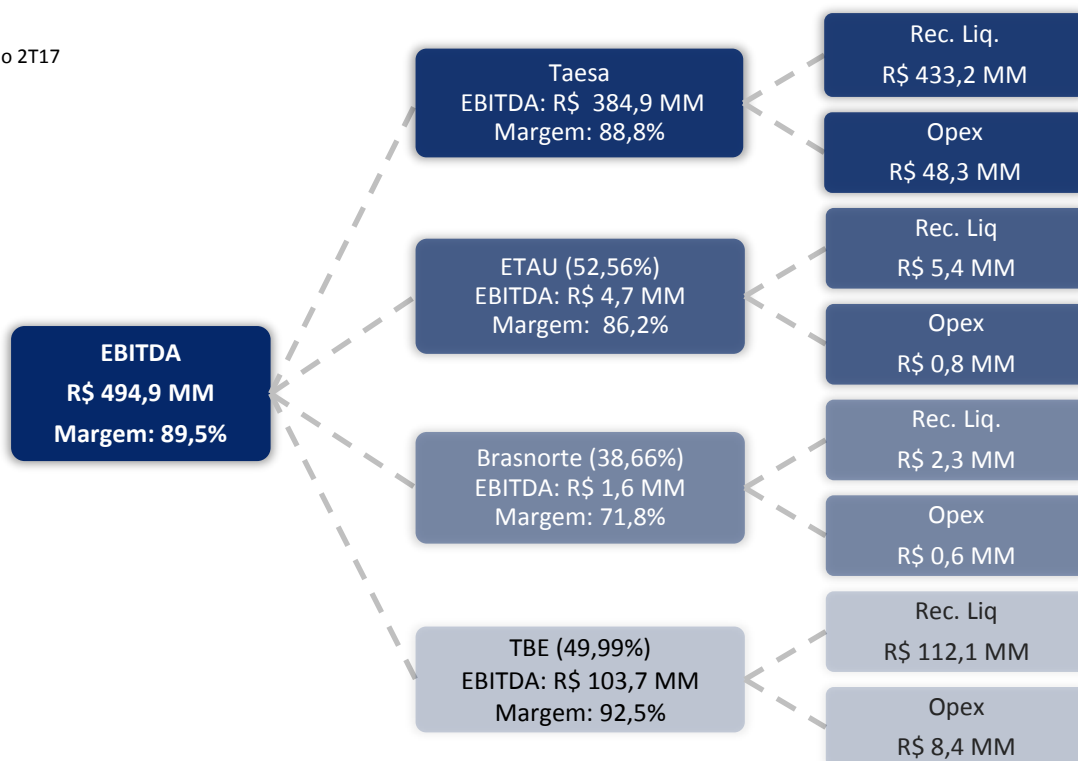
o 2T17

EBITDA
R$ 494,9 MM
Margem: 89,5%

Taesa
EBITDA: R$ 384,9 MM
Margem: 88,8%

Rec. Liq.
R$ 433,2 MM

Opex
R$ 48,3 MM

ETAU (52,56%)
EBITDA: R$ 4,7 MM
Margem: 86,2%

Rec. Liq
R$ 5,4 MM

Opex
R$ 0,8 MM

Brasnorte (38,66%)
EBITDA: R$ 1,6 MM
Margem: 71,8%

Rec. Liq.
R$ 2,3 MM

Opex
R$ 0,6 MM

TBE (49,99%)
EBITDA: R$ 103,7 MM
Margem: 92,5%

Rec. Liq
R$ 112,1 MM

Opex
R$ 8,4 MM